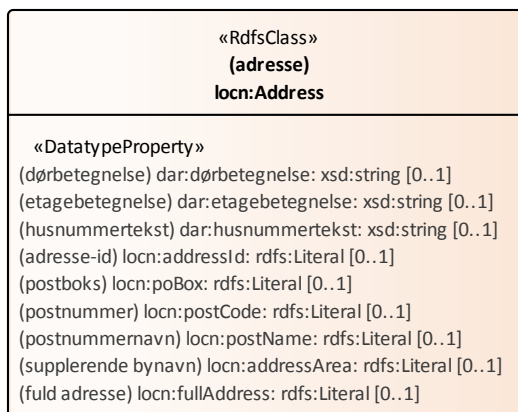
«RdfsClass»
(adresse)
locn:Address

«DatatypeProperty»
(dørbetegnelse) dar:dørbetegnelse: xsd:string [0..1]
(etagebetegnelse) dar:etagebetegnelse: xsd:string [0..1]
(husnummertekst) dar:husnummertekst: xsd:string [0..1]
(adresse-id) locn:addressId: rdfs:Literal [0..1]
(postboks) locn:poBox: rdfs:Literal [0..1]
(postnummer) locn:postCode: rdfs:Literal [0..1]
(postnummernavn) locn:postName: rdfs:Literal [0..1]
(supplerende bynavn) locn:addressArea: rdfs:Literal [0..1]
(fuld adresse) locn:fullAddress: rdfs:Literal [0..1]